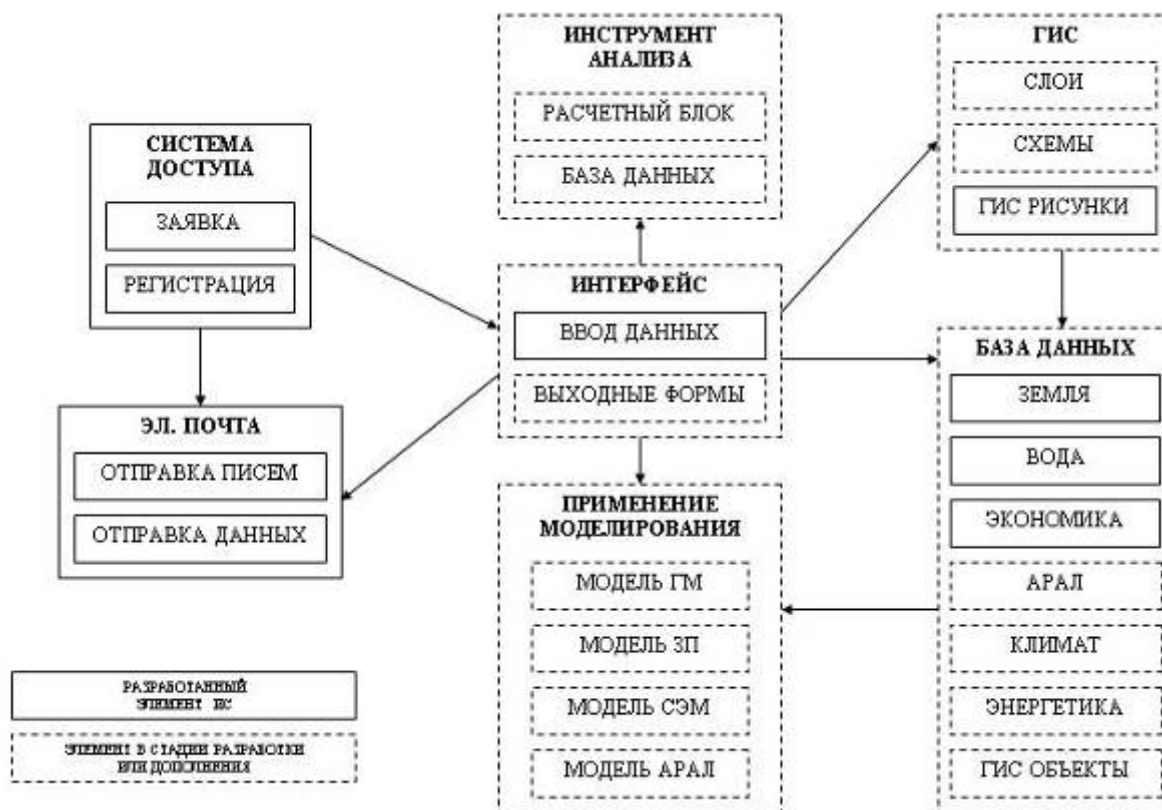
ИНСТРУМЕНТ АНАЛИЗА

РАСЧЕТНЫЙ БЛОК

БАЗА ДАННЫХ

ГИС

СЛОИ

СХЕМЫ

ГИС РИСУНКИ

СИСТЕМА ДОСТУПА

ЗАЯВКА

РЕГИСТРАЦИЯ

ИНТЕРФЕЙС

ВВОД ДАННЫХ

ВЫХОДНЫЕ ФОРМЫ

БАЗА ДАННЫХ

ЗЕМЛЯ

ВОДА

ЭКОНОМИКА

АРАЛ

КЛИМАТ

ЭНЕРГЕТИКА

ГИС ОБЪЕКТЫ

ЭЛ. ПОЧТА

ОТПРАВКА ПИСЕМ

ОТПРАВКА ДАННЫХ

ПРИМЕНЕНИЕ МОДЕЛИРОВАНИЯ

МОДЕЛЬ ГМ

МОДЕЛЬ ЗП

МОДЕЛЬ СЭМ

МОДЕЛЬ АРАЛ

РАЗРАБОТАННЫЙ ЭЛЕМЕНТ ИС

ЭЛЕМЕНТ В СТАДИИ РАЗРАБОТКИ ИЛИ ДОПОЛНЕНИЯ